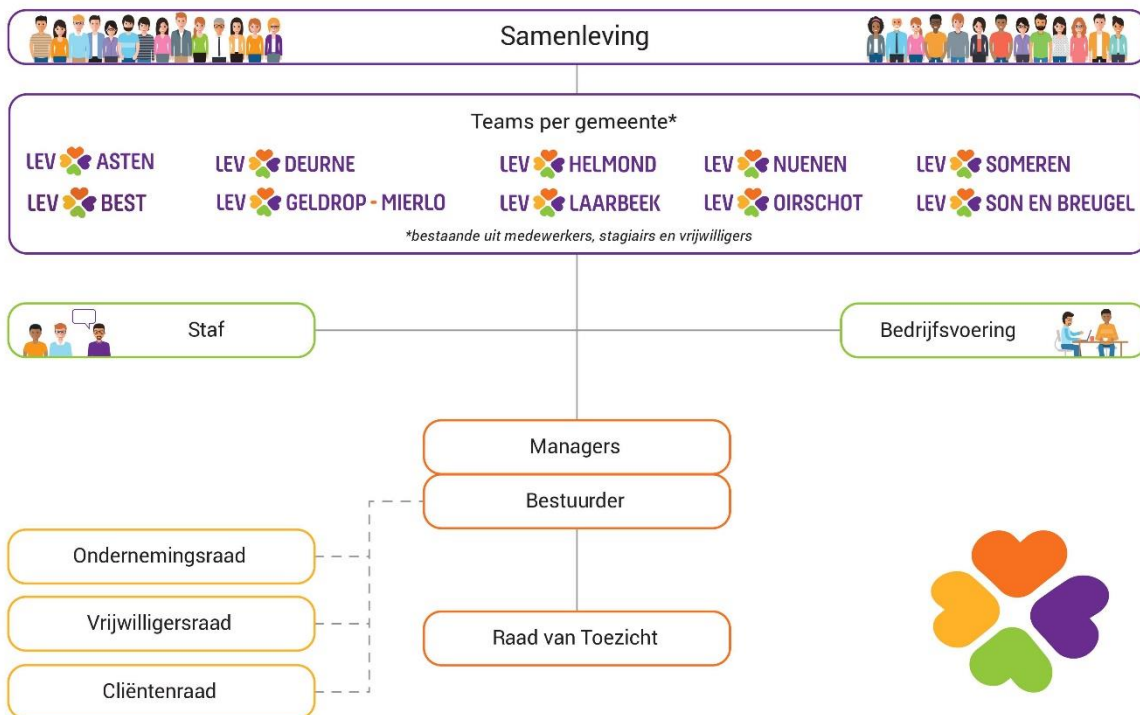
Samenleving

Teams per gemeente*

LEV ASTEN
LEV BEST
LEV DEURNE
LEV GELDROP - MIERLO
LEV HELMOND
LEV LAARBEEK
LEV NUENEN
LEV OIRSCHOT
LEV SOMEREN
LEV SON EN BREUGEL

*bestaande uit medewerkers, stagiairs en vrijwilligers

Staf

Bedrijfsvoering

Managers

Bestuurder

Ondernemingsraad

Vrijwilligersraad

Cliëntenraad

Raad van Toezicht